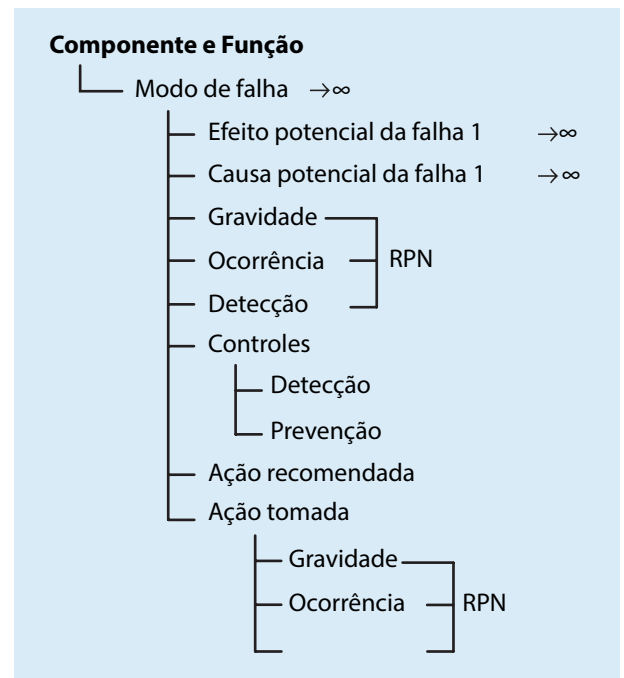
**Componente e Função**

Modo de falha $\rightarrow\infty$

Efeito potencial da falha 1 $\rightarrow\infty$

Causa potencial da falha 1 $\rightarrow\infty$

Gravidade

Ocorrência

Detecção

RPN

Controles

Detecção

Prevenção

Ação recomendada

Ação tomada

Gravidade

Ocorrência

RPN